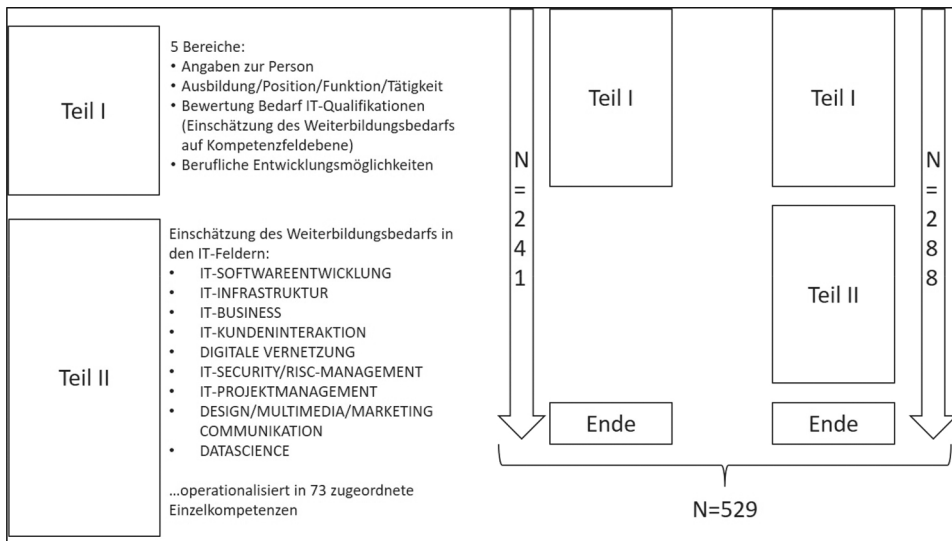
Teil I

5 Bereiche:
• Angaben zur Person
• Ausbildung/Position/Funktion/Tätigkeit
• Bewertung Bedarf IT-Qualifikationen (Einschätzung des Weiterbildungsbedarfs auf Kompetenzfeldebene)
• Berufliche Entwicklungsmöglichkeiten

Teil II

Einschätzung des Weiterbildungsbedarfs in den IT-Feldern:
• IT-SOFTWAREENTWICKLUNG
• IT-INFRASTRUKTUR
• IT-BUSINESS
• IT-KUNDENINTERAKTION
• DIGITALE VERNETZUNG
• IT-SECURITY/RISC-MANAGEMENT
• IT-PROJEKTMANAGEMENT
• DESIGN/MULTIMEDIA/MARKETING COMMUNIKATION
• DATASCIENCE

...operationalisiert in 73 zugeordnete Einzelkompetenzen

N = 241

Teil I

Ende

Teil I

Teil II

Ende

N = 288

N=529